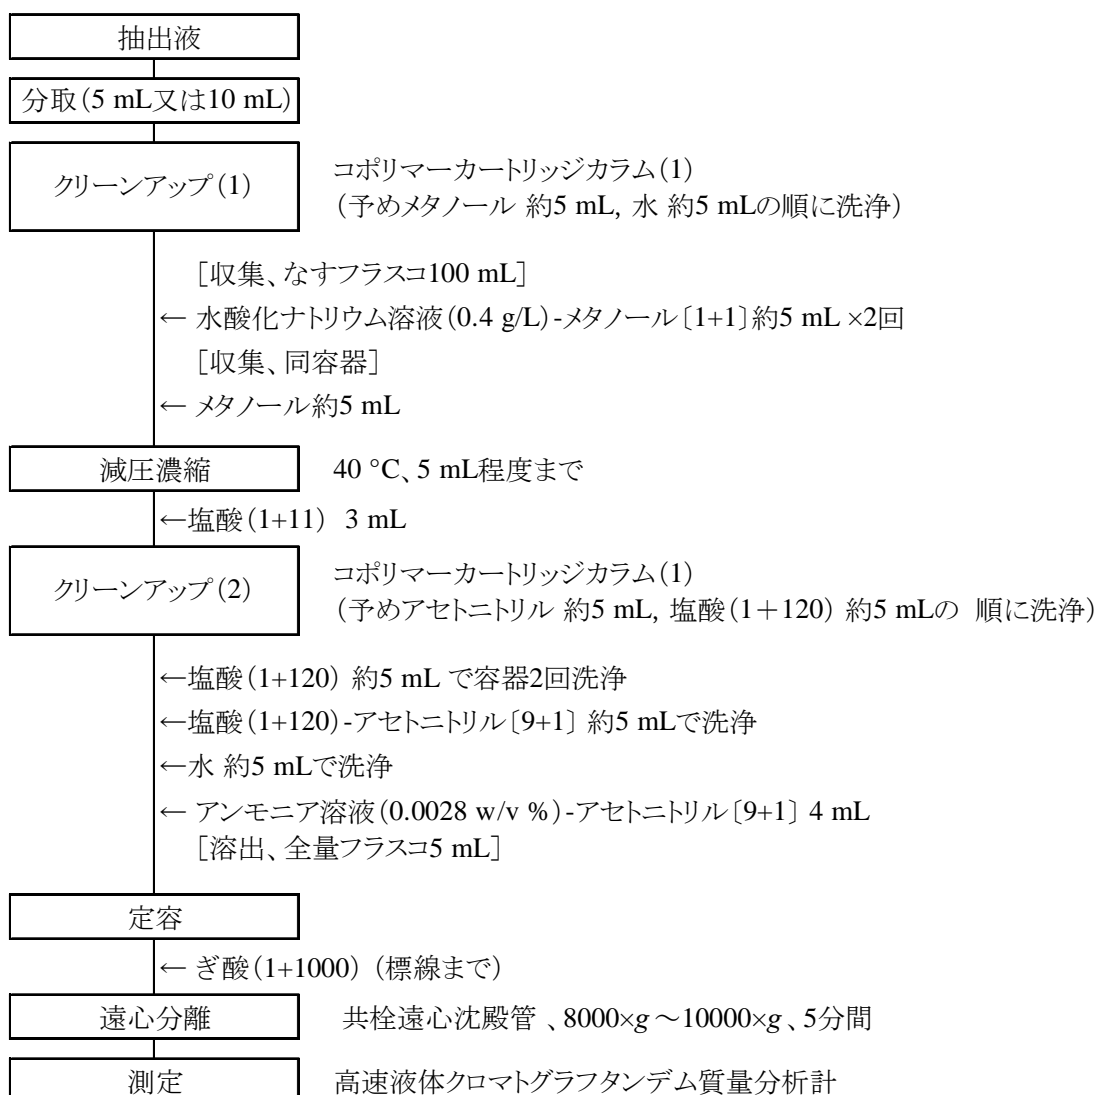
抽出液

分取(5 mL又は10 mL)

クリーンアップ(1)

コポリマーカートリッジカラム(1)
(予めメタノール 約5 mL, 水 約5 mLの順に洗浄)

［収集、なすフラスコ100 mL］

← 水酸化ナトリウム溶液(0.4 g/L)-メタノール〔1+1〕約5 mL ×2回

［収集、同容器］

← メタノール約5 mL

減圧濃縮

40 °C、5 mL程度まで

←塩酸(1+11) 3 mL

クリーンアップ(2)

コポリマーカートリッジカラム(1)
(予めアセトニトリル 約5 mL, 塩酸(1＋120) 約5 mLの 順に洗浄)

←塩酸(1+120) 約5 mL で容器2回洗浄

←塩酸(1+120)-アセトニトリル〔9+1〕 約5 mLで洗浄

←水 約5 mLで洗浄

← アンモニア溶液(0.0028 w/v %)-アセトニトリル〔9+1〕 4 mL
［溶出、全量フラスコ5 mL］

定容

← ぎ酸(1+1000) (標線まで)

遠心分離

共栓遠心沈殿管 、8000×$g$ ～10000×$g$ 、5分間

測定

高速液体クロマトグラフタンデム質量分析計